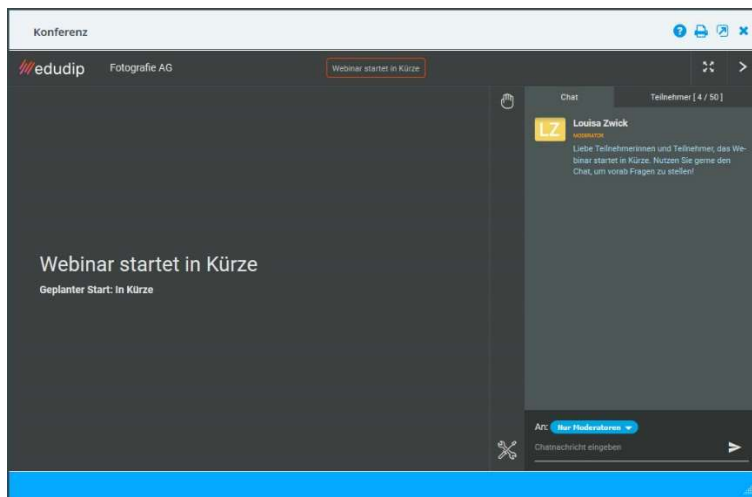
Konferenz

edudip Fotografie AG

Webinar startet in Kürze

Chat Teilnehmer [ 4 / 50 ]

LZ Louisa Zwick
MODERATOR
Liebe Teilnehmerinnen und Teilnehmer, das Webinar startet in Kürze. Nutzen Sie gerne den Chat, um vorab Fragen zu stellen!

Webinar startet in Kürze
Geplanter Start: In Kürze

An: Nur Moderatoren
Chatnachricht eingeben